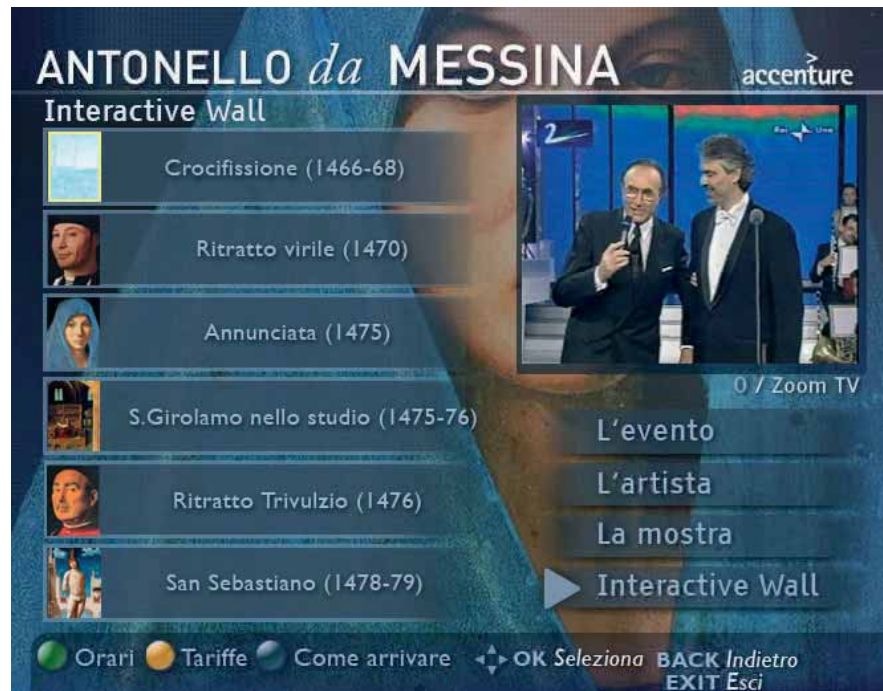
ANTONELLO da MESSINA

accenture

Interactive Wall

Crocifissione (1466-68)

Ritratto virile (1470)

Annunciata (1475)

S.Girolamo nello studio (1475-76)

Ritratto Trivulzio (1476)

San Sebastiano (1478-79)

2

Rai Uno

0 / Zoom TV

L'evento

L'artista

La mostra

Interactive Wall

Orari Tariffe Come arrivare OK Seleziona BACK Indietro EXIT Esci